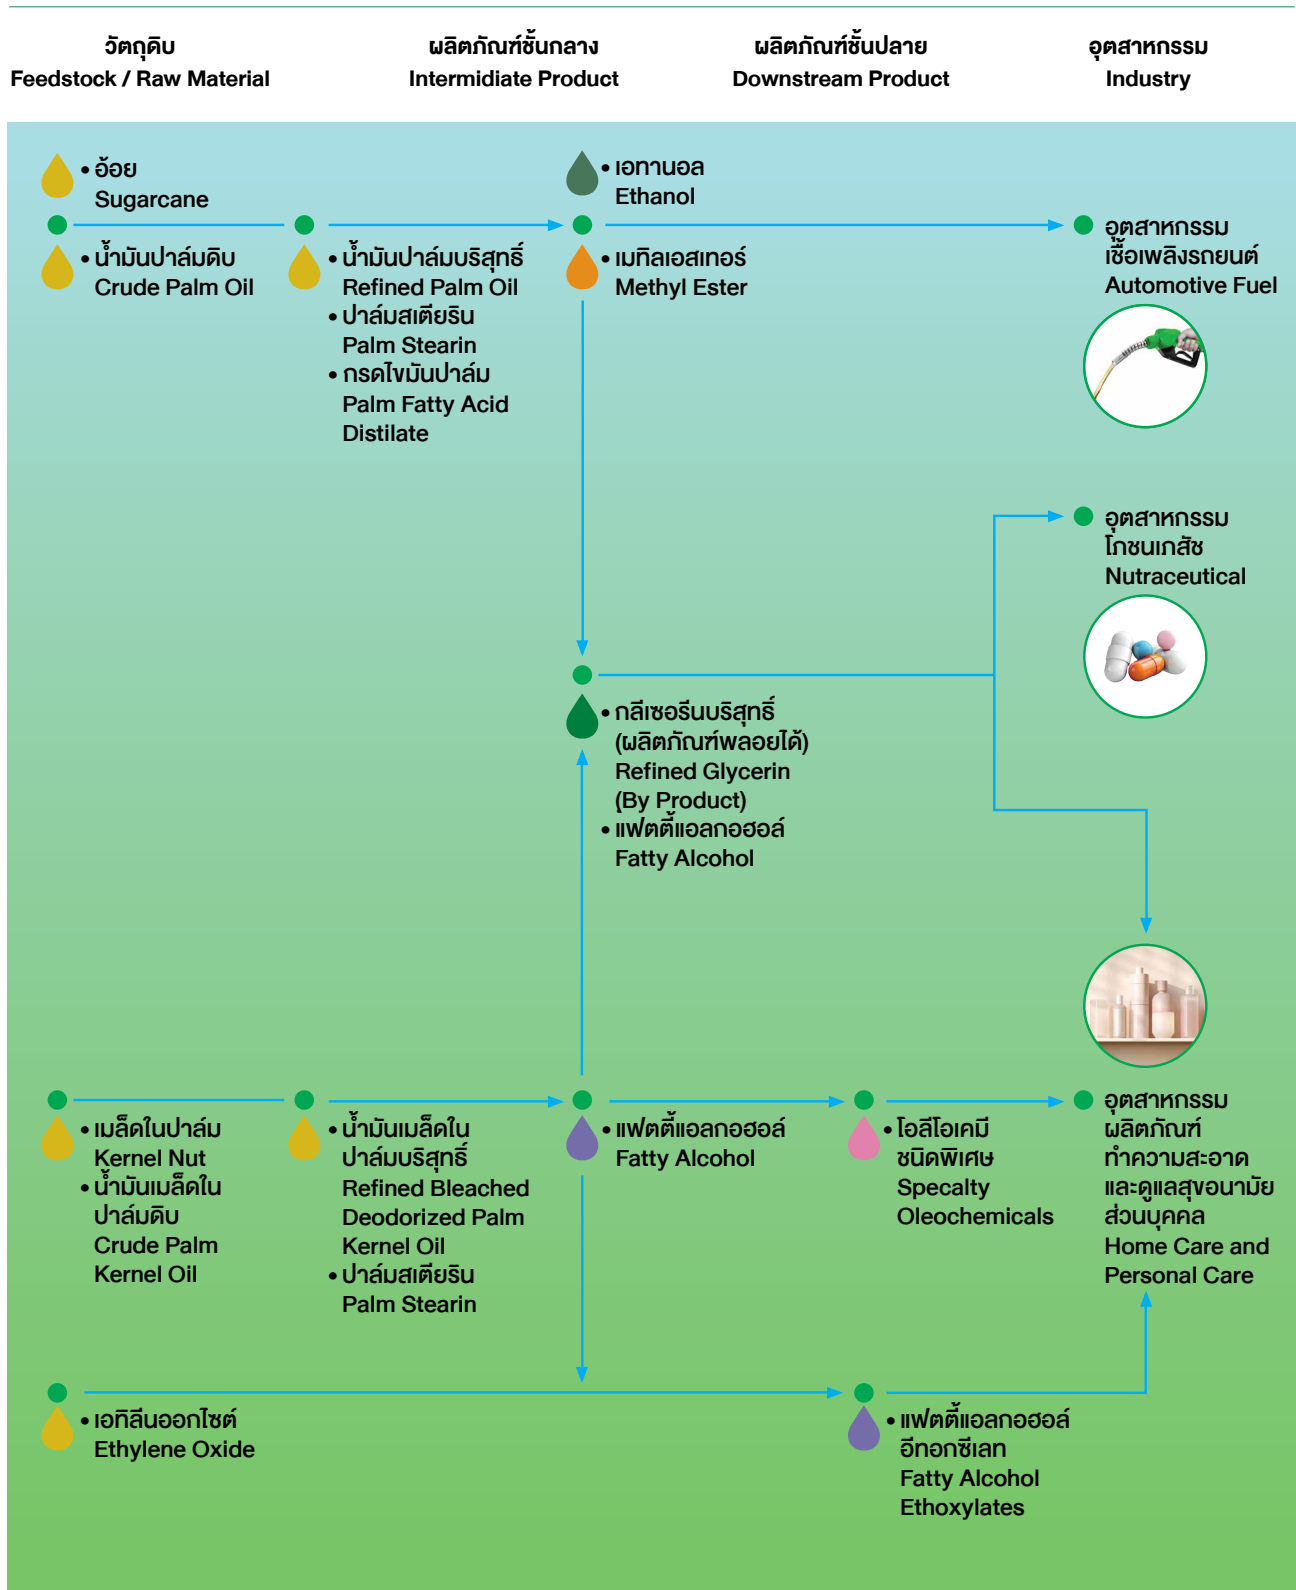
วัตถุดิบ
Feedstock / Raw Material

ผลิตภัณฑ์ชั้นกลาง
Intermidiate Product

ผลิตภัณฑ์ชั้นปลาย
Downstream Product

อุตสาหกรรม
Industry

• อ้อย
Sugarcane

• น้ำมันปาล์มดิบ
Crude Palm Oil

• น้ำมันปาล์มบริสุทธิ์
Refined Palm Oil
• ปาล์มสเตียริน
Palm Stearin
• กรดไขมันปาล์ม
Palm Fatty Acid Distilate

• เอทานอล
Ethanol

• เมทิลเอสเทอร์
Methyl Ester

อุตสาหกรรม
เชื้อเพลิงรถยนต์
Automotive Fuel

อุตสาหกรรม
โภชนเภสัช
Nutraceutical

• กลีเซอรีนบริสุทธิ์
(ผลิตภัณฑ์พลอยได้)
Refined Glycerin
(By Product)
• แฟตตี้แอลกอฮอล์
Fatty Alcohol

• เมล็ดในปาล์ม
Kernel Nut
• น้ำมันเมล็ดใน
ปาล์มดิบ
Crude Palm Kernel Oil

• น้ำมันเมล็ดใน
ปาล์มบริสุทธิ์
Refined Bleached Deodorized Palm Kernel Oil
• ปาล์มสเตียริน
Palm Stearin

• แฟตตี้แอลกอฮอล์
Fatty Alcohol

• โอลีโอเคมี
ชนิดพิเศษ
Specalty Oleochemicals

อุตสาหกรรม
ผลิตภัณฑ์
ทำความสะอาด
และดูแลสุขอนามัย
ส่วนบุคคล
Home Care and Personal Care

• เอทิลีนออกไซด์
Ethylene Oxide

• แฟตตี้แอลกอฮอล์
อีทอกซีเลท
Fatty Alcohol Ethoxylates